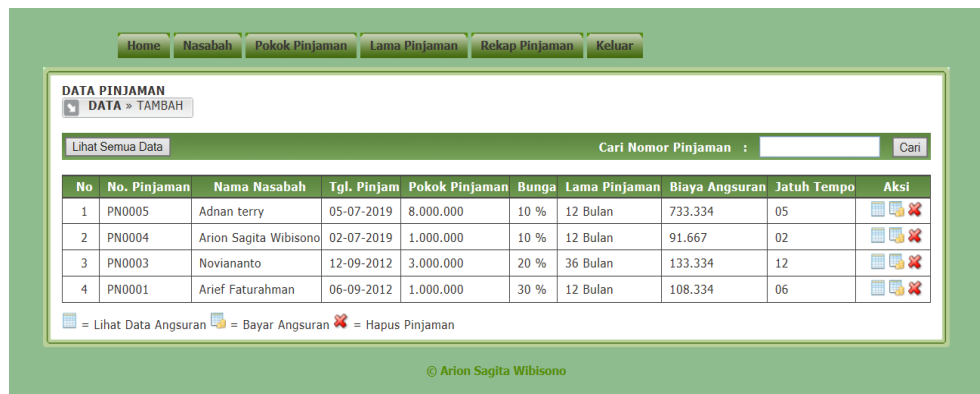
Home Nasabah Pokok Pinjaman Lama Pinjaman Rekap Pinjaman Keluar

DATA PINJAMAN

DATA » TAMBAH

Lihat Semua Data

Cari Nomor Pinjaman :

Cari

| No | No. Pinjaman | Nama Nasabah | Tgl. Pinjam | Pokok Pinjaman | Bunga | Lama Pinjaman | Biaya Angsuran | Jatuh Tempo | Aksi |
|---|---|---|---|---|---|---|---|---|---|
| 1 | PN0005 | Adnan terry | 05-07-2019 | 8.000.000 | 10 % | 12 Bulan | 733.334 | 05 | |
| 2 | PN0004 | Arion Sagita Wibisono | 02-07-2019 | 1.000.000 | 10 % | 12 Bulan | 91.667 | 02 | |
| 3 | PN0003 | Noviananto | 12-09-2012 | 3.000.000 | 20 % | 36 Bulan | 133.334 | 12 | |
| 4 | PN0001 | Arief Faturahman | 06-09-2012 | 1.000.000 | 30 % | 12 Bulan | 108.334 | 06 | |

= Lihat Data Angsuran = Bayar Angsuran = Hapus Pinjaman

© Arion Sagita Wibisono